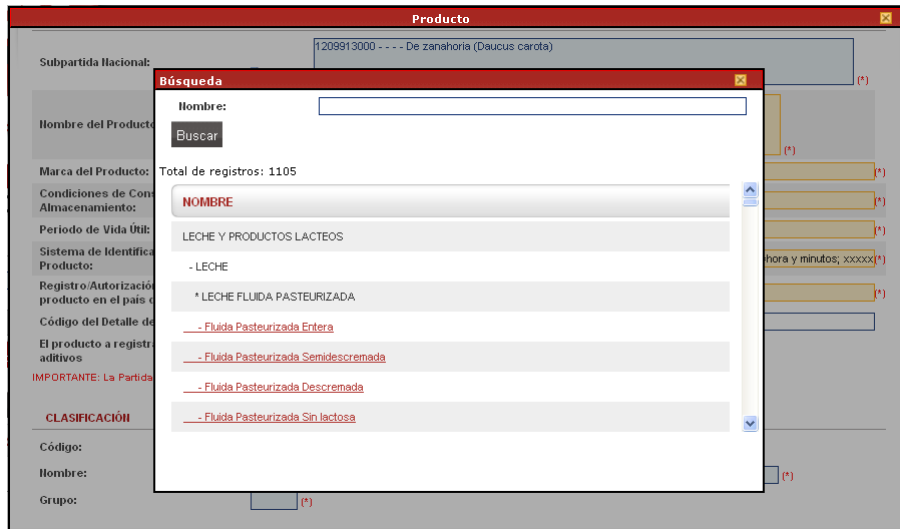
Producto

Subpartida Nacional:

1209913000 - - - - De zanahoria (Daucus carota)

(*)

Nombre del Producto

(*)

Marca del Producto:

(*)

Condiciones de Cons

Almacenamiento:

(*)

Periodo de Vida Útil:

(*)

Sistema de Identifica

Producto:

hora y minutos; xxxxx (*)

Registro/Autorizació

producto en el país d

(*)

Código del Detalle de

El producto a registra

aditivos

IMPORTANTE: La Partida

CLASIFICACIÓN

Código:

Nombre:

(*)

Grupo:

(*)

Búsqueda

Nombre:

Buscar

Total de registros: 1105

NOMBRE

LECHE Y PRODUCTOS LACTEOS

- LECHE

* LECHE FLUIDA PASTEURIZADA

- Fluida Pasteurizada Entera

- Fluida Pasteurizada Semidescremada

- Fluida Pasteurizada Descremada

- Fluida Pasteurizada Sin lactosa